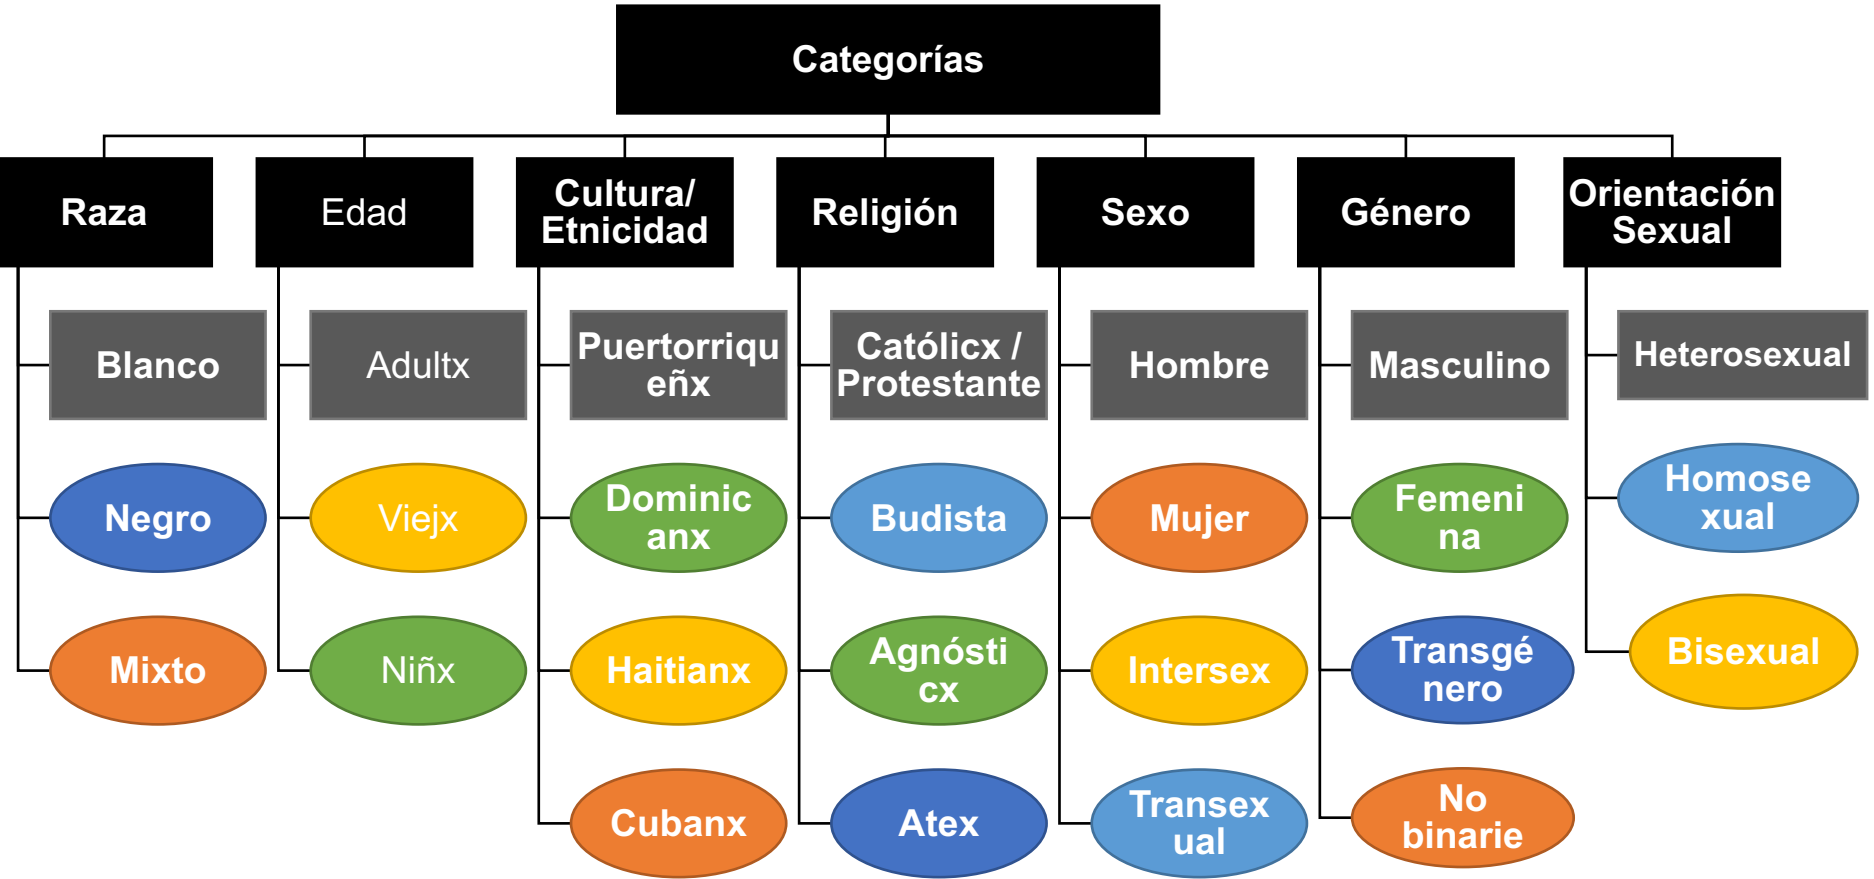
Categorías

Raza

Blanco

Negro

Mixto

Edad

Adultx

Viejx

Niñx

Cultura/ Etnicidad

Puertorriqueñx

Dominicanx

Haitianx

Cubanx

Religión

Católicx / Protestante

Budista

Agnósticx

Atex

Sexo

Hombre

Mujer

Intersex

Transexual

Género

Masculino

Femenina

Transgénero

No binarie

Orientación Sexual

Heterosexual

Homosexual

Bisexual